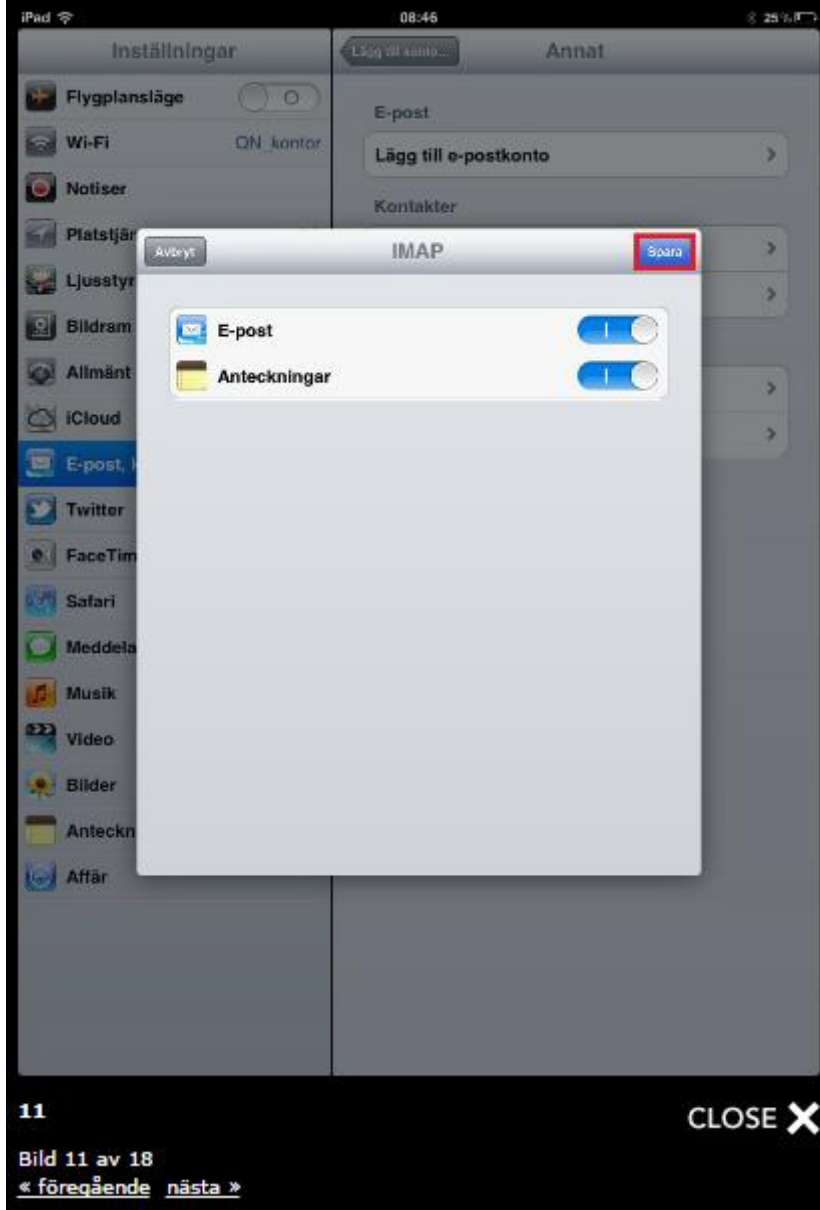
iPad 08:46 25 %

Inställningar

Lägg till konto... Annat

Flygplansläge O

Wi-Fi QN_kontor

Notiser

Platstjän

Ljusstyr

Bildram

Allmänt

iCloud

E-post, k

Twitter

FaceTim

Safari

Meddela

Musik

Video

Bilder

Anteckn

Affär

E-post

Lägg till e-postkonto

Kontakter

Avbryt IMAP Spara

E-post I

Anteckningar I

11

CLOSE ✕

Bild 11 av 18

« föregående nästa »